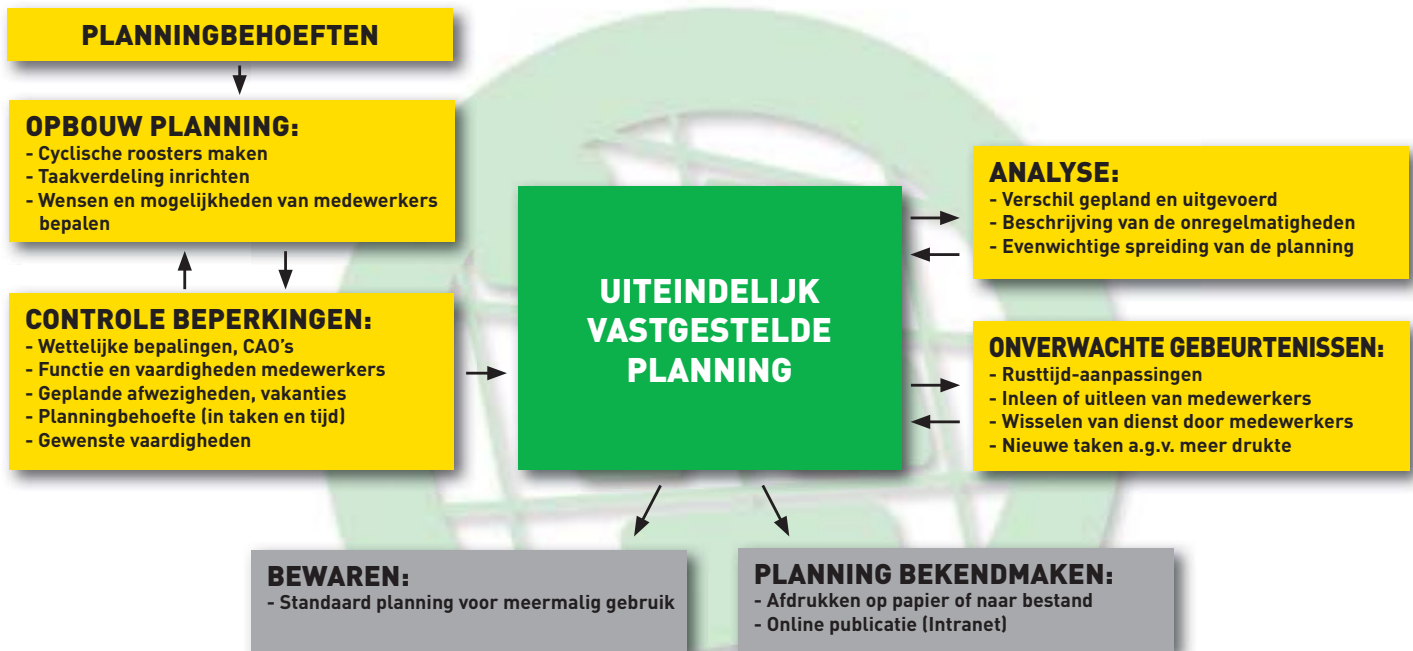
PLANNINGBEHOEFTEN

OPBOUW PLANNING:
- Cyclische roosters maken
- Taakverdeling inrichten
- Wensen en mogelijkheden van medewerkers bepalen

CONTROLE BEPERKINGEN:
- Wettelijke bepalingen, CAO's
- Functie en vaardigheden medewerkers
- Geplande afwezigheden, vakanties
- Planningbehoefte (in taken en tijd)
- Gewenste vaardigheden

UITEINDELIJK VASTGESTELDE PLANNING

ANALYSE:
- Verschil gepland en uitgevoerd
- Beschrijving van de onregelmatigheden
- Evenwichtige spreiding van de planning

ONVERWACHTE GEBEURTENISSEN:
- Rusttijd-aanpassingen
- Inleen of uitleen van medewerkers
- Wisselen van dienst door medewerkers
- Nieuwe taken a.g.v. meer drukte

BEWAREN:
- Standaard planning voor meermalig gebruik

PLANNING BEKENDMAKEN:
- Afdrukken op papier of naar bestand
- Online publicatie (Intranet)